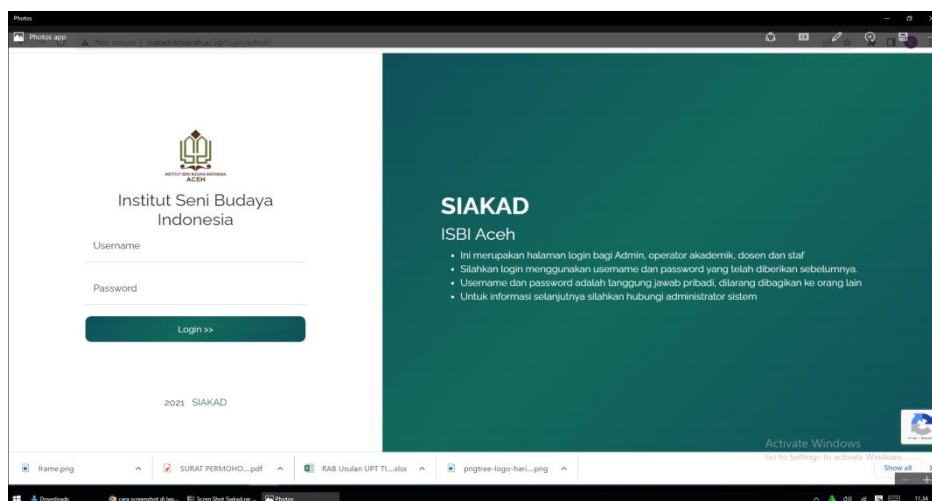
Photos

Photos app

Not secure | siakad.isbiaceh.ac.id/login/admin

INSTITUT SENI BUDAYA INDONESIA
ACEH

Institut Seni Budaya Indonesia

Username

Password

Login >>

2021 SIAKAD

SIAKAD

ISBI Aceh

• Ini merupakan halaman login bagi Admin, operator akademik, dosen dan staf
• Silahkan login menggunakan username dan password yang telah diberikan sebelumnya.
• Username dan password adalah tanggung jawab pribadi, dilarang dibagikan ke orang lain
• Untuk informasi selanjutnya silahkan hubungi administrator sistem

Activate Windows
Go to Settings to activate Windows.

frame.png

SURAT PERMOHO....pdf

RAB Usulan UPT TI....xlsx

pngtree-logo-hari....png

Show all

Downloads

cara screenshot di lap...

Screen Shot Siakad.ne...

Photos

11:34